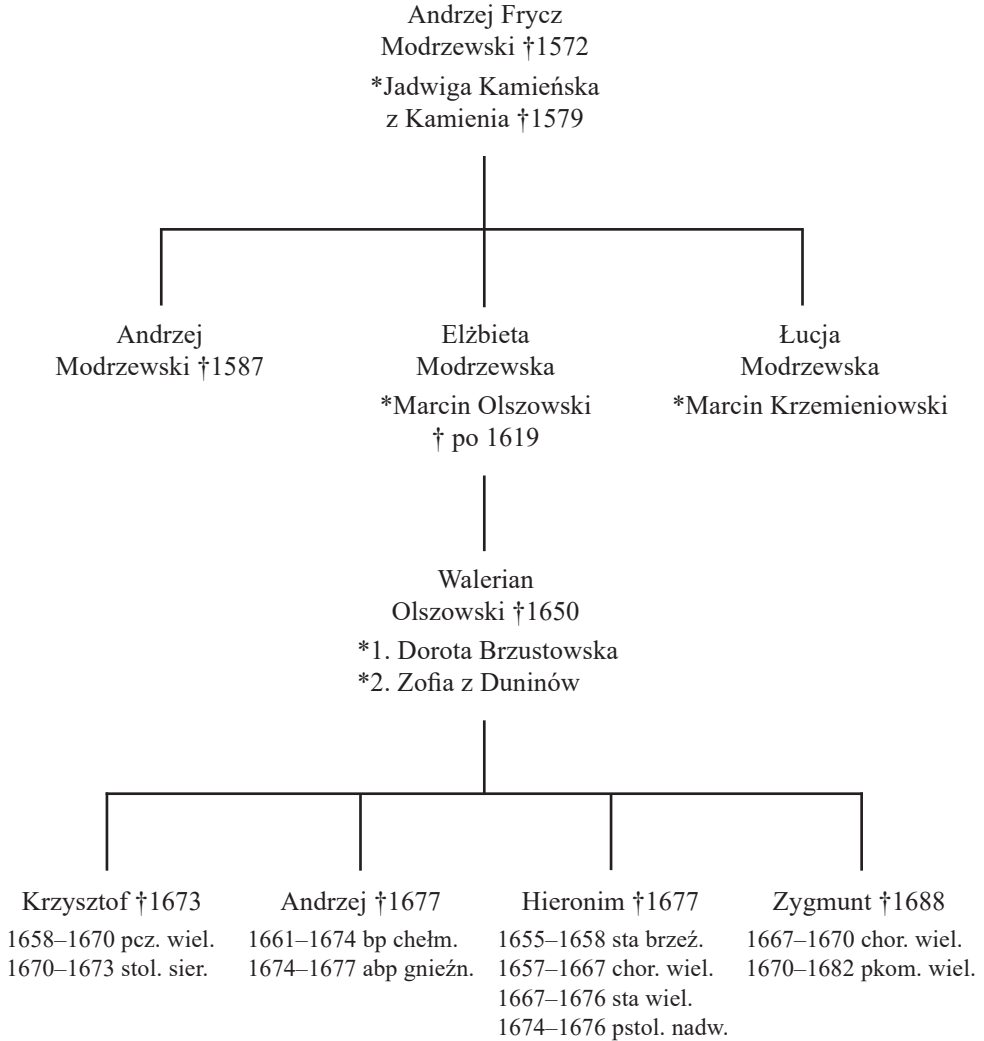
Andrzej Frycz Modrzewski †1572
*Jadwiga Kamieńska z Kamienia †1579

Andrzej Modrzewski †1587

Elżbieta Modrzewska
*Marcin Olszowski † po 1619

Łucja Modrzewska
*Marcin Krzemieniowski

Walerian Olszowski †1650
*1. Dorota Brzustowska
*2. Zofia z Duninów

Krzysztof †1673
1658–1670 pcz. wiel.
1670–1673 stol. sier.

Andrzej †1677
1661–1674 bp chełm.
1674–1677 abp gniezn.

Hieronim †1677
1655–1658 sta brześ.
1657–1667 chor. wiel.
1667–1676 sta wiel.
1674–1676 pstol. nadw.

Zygmunt †1688
1667–1670 chor. wiel.
1670–1682 pkom. wiel.